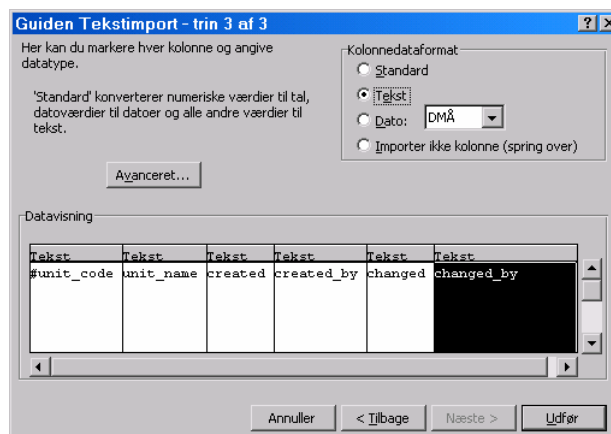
Guiden Tekstimport - trin 3 af 3

?

Her kan du markere hver kolonne og angive datatype.

'Standard' konverterer numeriske værdier til tal, datoværdier til datoer og alle andre værdier til tekst.

Avanceret...

Kolonnedataformat

Standard

Tekst

Dato: DMÅ

Importer ikke kolonne (spring over)

Datavisning

| Tekst | Tekst | Tekst | Tekst | Tekst | Tekst |
|---|---|---|---|---|---|
| #unit_code | unit_name | created | created_by | changed | changed_by |

Annuller

< Tilbage

Næste >

Udfør